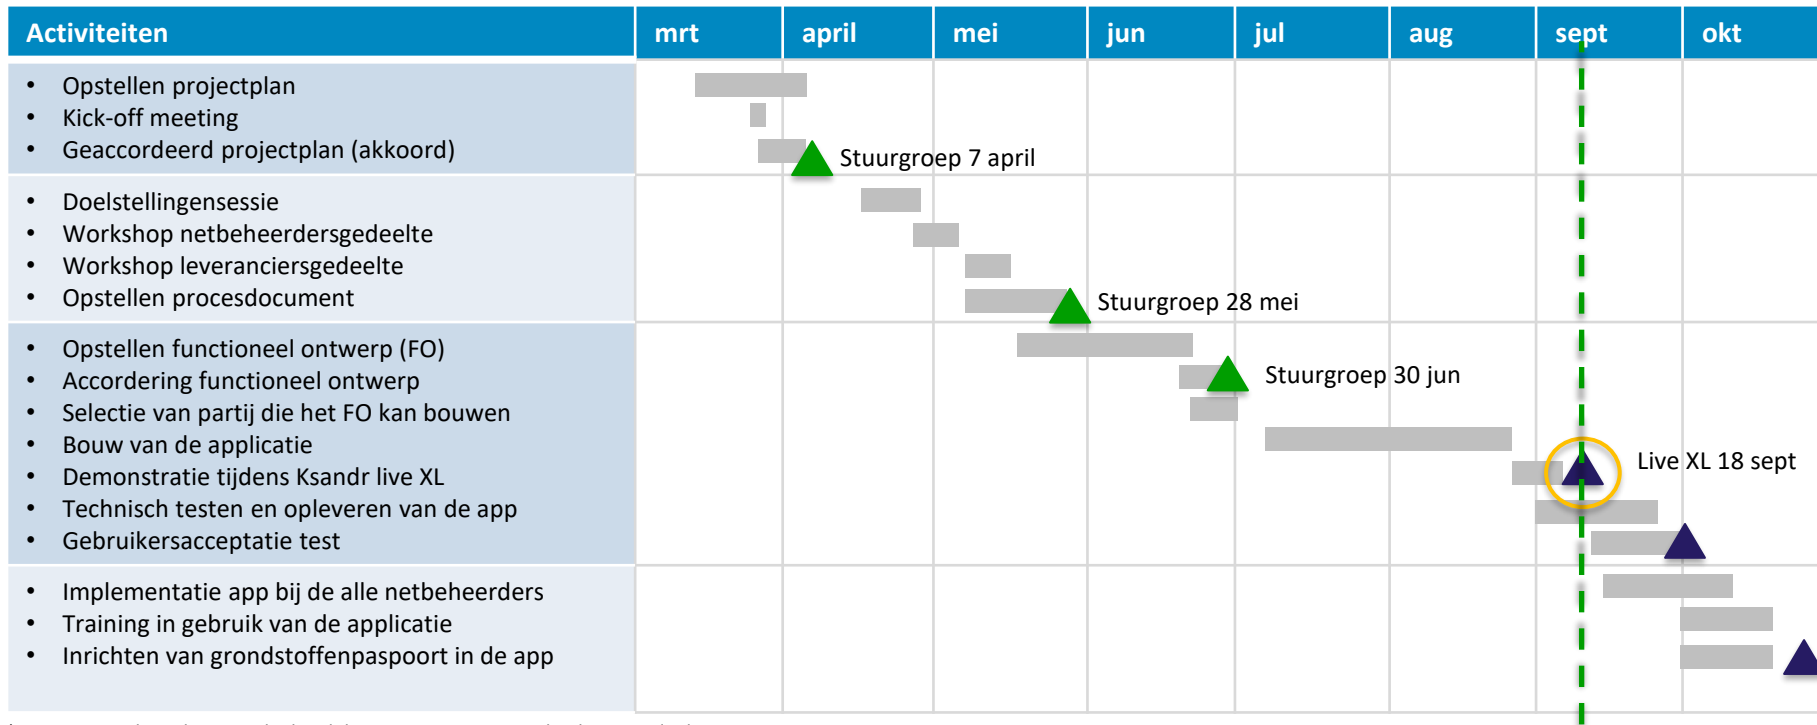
| Activiteiten | mrt | april | mei | jun | jul | aug | sept | okt |
|---|---|---|---|---|---|---|---|---|
| • Opstellen projectplan<br>• Kick-off meeting<br>• Geaccordeerd projectplan (akkoord) | | Stuurgroep 7 april | | | | | | |
| • Doelstellingensessie<br>• Workshop netbeheerdersgedeelte<br>• Workshop leveranciersgedeelte<br>• Opstellen procesdocument | | | | Stuurgroep 28 mei | | | | |
| • Opstellen functioneel ontwerp (FO)<br>• Accordering functioneel ontwerp<br>• Selectie van partij die het FO kan bouwen<br>• Bouw van de applicatie<br>• Demonstratie tijdens Ksandr live XL<br>• Technisch testen en opleveren van de app<br>• Gebruikersacceptatie test | | | | | Stuurgroep 30 jun | | Live XL 18 sept | |
| • Implementatie app bij de alle netbeheerders<br>• Training in gebruik van de applicatie<br>• Inrichten van grondstoffenpaspoort in de app | | | | | | | | |